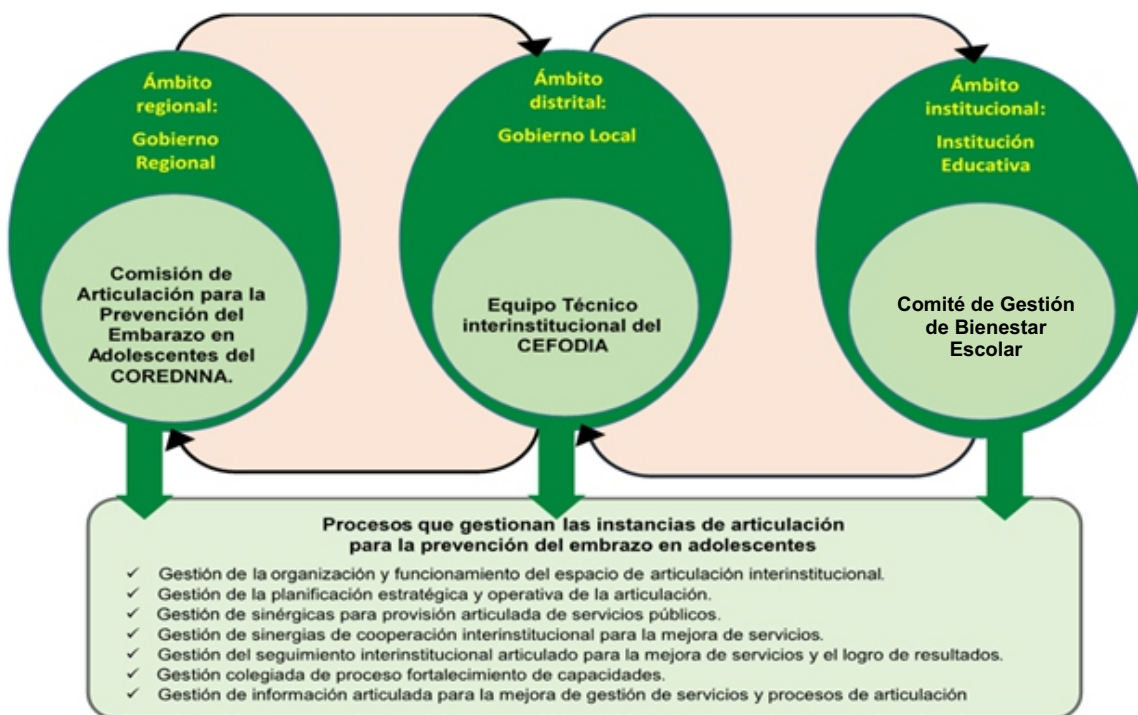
Ámbito regional:

Gobierno Regional

Comisión de Articulación para la Prevención del Embarazo en Adolescentes del COREDNNA.

Ámbito distrital:

Gobierno Local

Equipo Técnico interinstitucional del CEFODIA

Ámbito institucional:

Institución Educativa

Comité de Gestión de Bienestar Escolar

Procesos que gestionan las instancias de articulación para la prevención del embrazo en adolescentes

✓ Gestión de la organización y funcionamiento del espacio de articulación interinstitucional.
✓ Gestión de la planificación estratégica y operativa de la articulación.
✓ Gestión de sinérgicas para provisión articulada de servicios públicos.
✓ Gestión de sinergias de cooperación interinstitucional para la mejora de servicios.
✓ Gestión del seguimiento interinstitucional articulado para la mejora de servicios y el logro de resultados.
✓ Gestión colegiada de proceso fortalecimiento de capacidades.
✓ Gestión de información articulada para la mejora de gestión de servicios y procesos de articulación